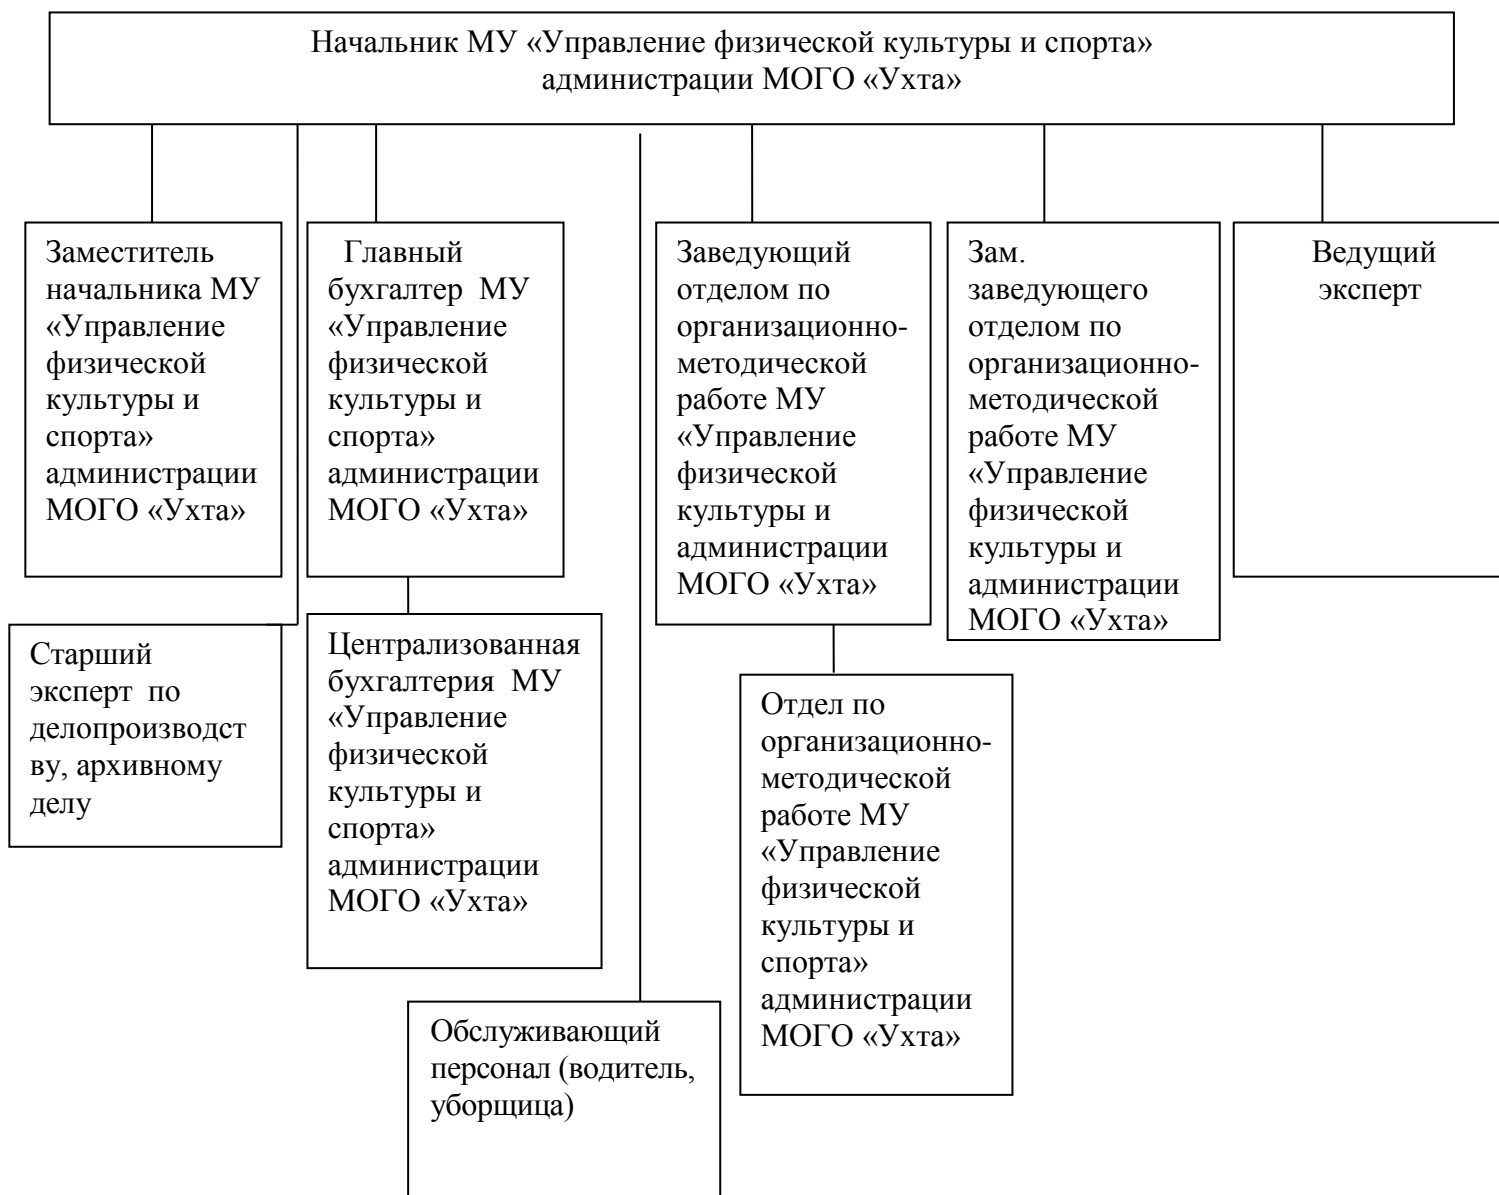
Начальник МУ «Управление физической культуры и спорта» администрации МОГО «Ухта»

Заместитель начальника МУ «Управление физической культуры и спорта» администрации МОГО «Ухта»

Главный бухгалтер МУ «Управление физической культуры и спорта» администрации МОГО «Ухта»

Заведующий отделом по организационно-методической работе МУ «Управление физической культуры и администрации МОГО «Ухта»

Зам. заведующего отделом по организационно-методической работе МУ «Управление физической культуры и администрации МОГО «Ухта»

Ведущий эксперт

Старший эксперт по делопроизводству, архивному делу

Централизованная бухгалтерия МУ «Управление физической культуры и спорта» администрации МОГО «Ухта»

Отдел по организационно-методической работе МУ «Управление физической культуры и спорта» администрации МОГО «Ухта»

Обслуживающий персонал (водитель, уборщица)